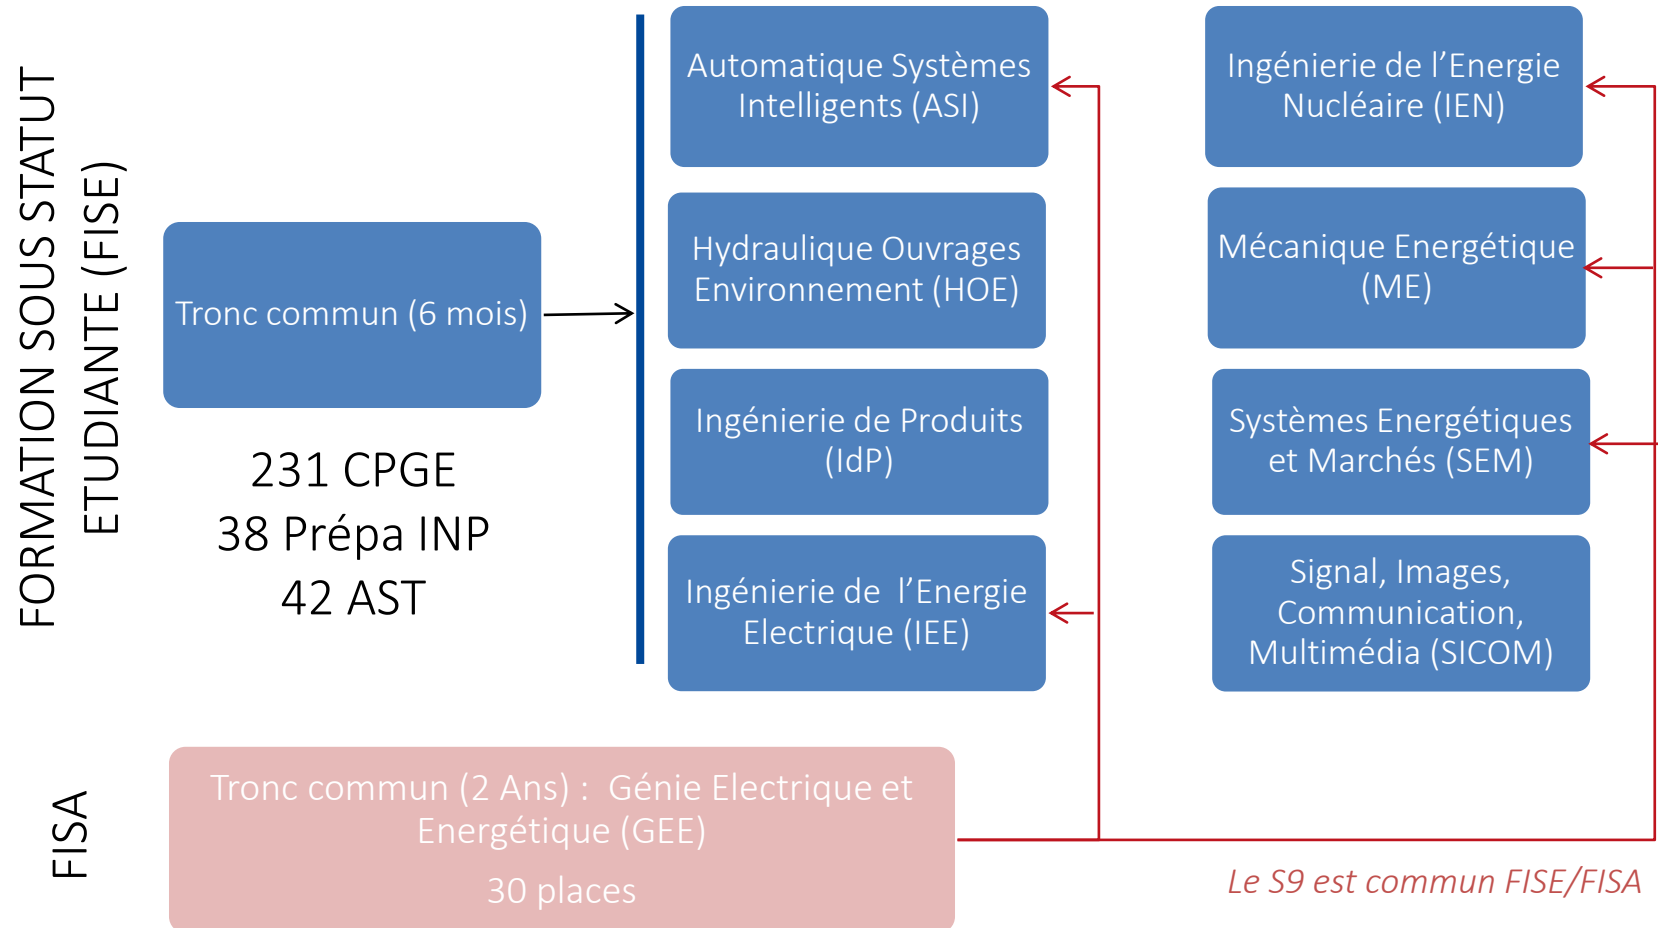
FORMATION SOUS STATUT ETUDIANTE (FISE)

Tronc commun (6 mois)

231 CPGE
38 Prépa INP
42 AST

Automatique Systèmes Intelligents (ASI)

Hydraulique Ouvrages Environnement (HOE)

Ingénierie de Produits (IdP)

Ingénierie de l'Energie Electrique (IEE)

Ingénierie de l'Energie Nucléaire (IEN)

Mécanique Energétique (ME)

Systèmes Energétiques et Marchés (SEM)

Signal, Images, Communication, Multimédia (SICOM)

FISA

Tronc commun (2 Ans) : Génie Electrique et Energétique (GEE)

30 places

Le S9 est commun FISE/FISA